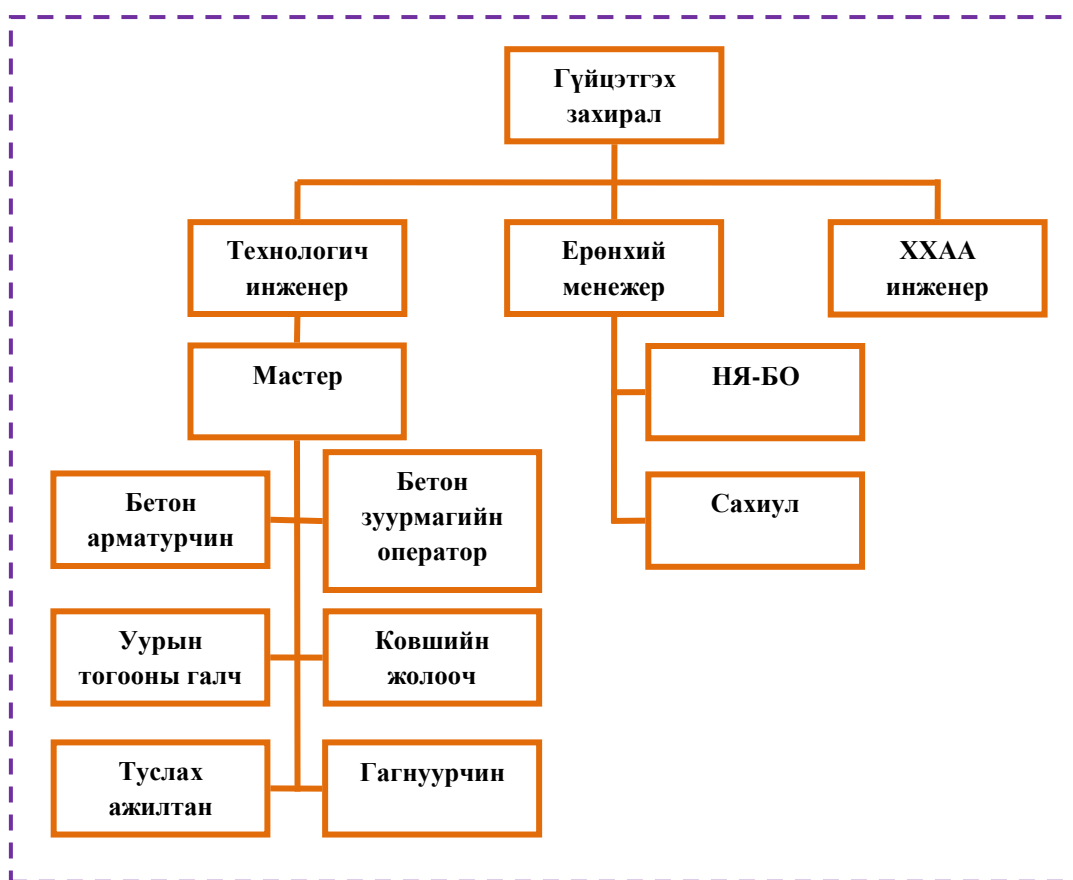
Гүйцэтгэх захирал

Технологич инженер

Ерөнхий менежер

ХХАА инженер

Мастер

НЯ-БО

Сахиул

Бетон арматурчин

Бетон зуурмагийн оператор

Уурын тогооны галч

Ковшийн жолооч

Туслах ажилтан

Гагнуурчин